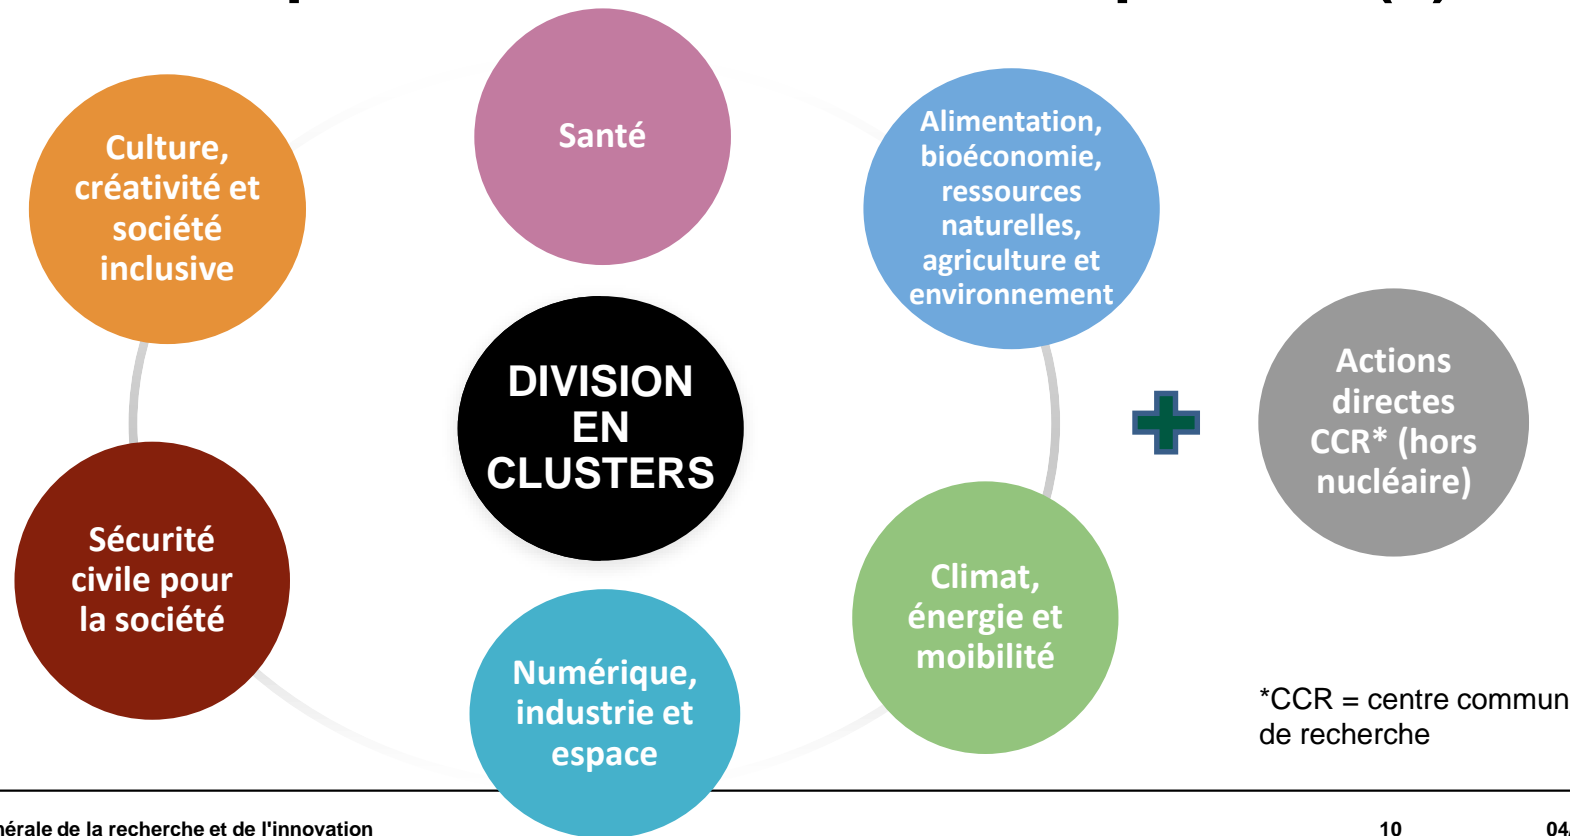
Culture, créativité et société inclusive

Santé

Alimentation, bioéconomie, ressources naturelles, agriculture et environnement

DIVISION EN CLUSTERS

Actions directes CCR* (hors nucléaire)

Sécurité civile pour la société

Climat, énergie et moibilité

Numérique, industrie et espace

*CCR = centre commun de recherche

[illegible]érale de la recherche et de l'innovation

10

04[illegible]